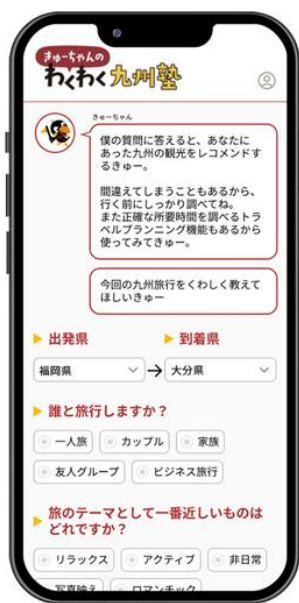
きゅーちゃんの
わくわく九州塾

きゅーちゃん

僕の質問に答えると、あなたにあった九州の観光をレコメンドするきゅー。

間違えてしまうこともあるから、行く前にしっかり調べてね。
また正確な所要時間を調べるトラベルプランニング機能もあるから使ってみてきゅー。

今回の九州旅行をくわしく教えてほしいきゅー

出発県
到着県

福岡県
大分県

誰と旅行しますか？

一人旅
カップル
家族
友人グループ
ビジネス旅行

旅のテーマとして一番近しいものはどれですか？

リラックス
アクティブ
非日常
写真映え
ロマンチック